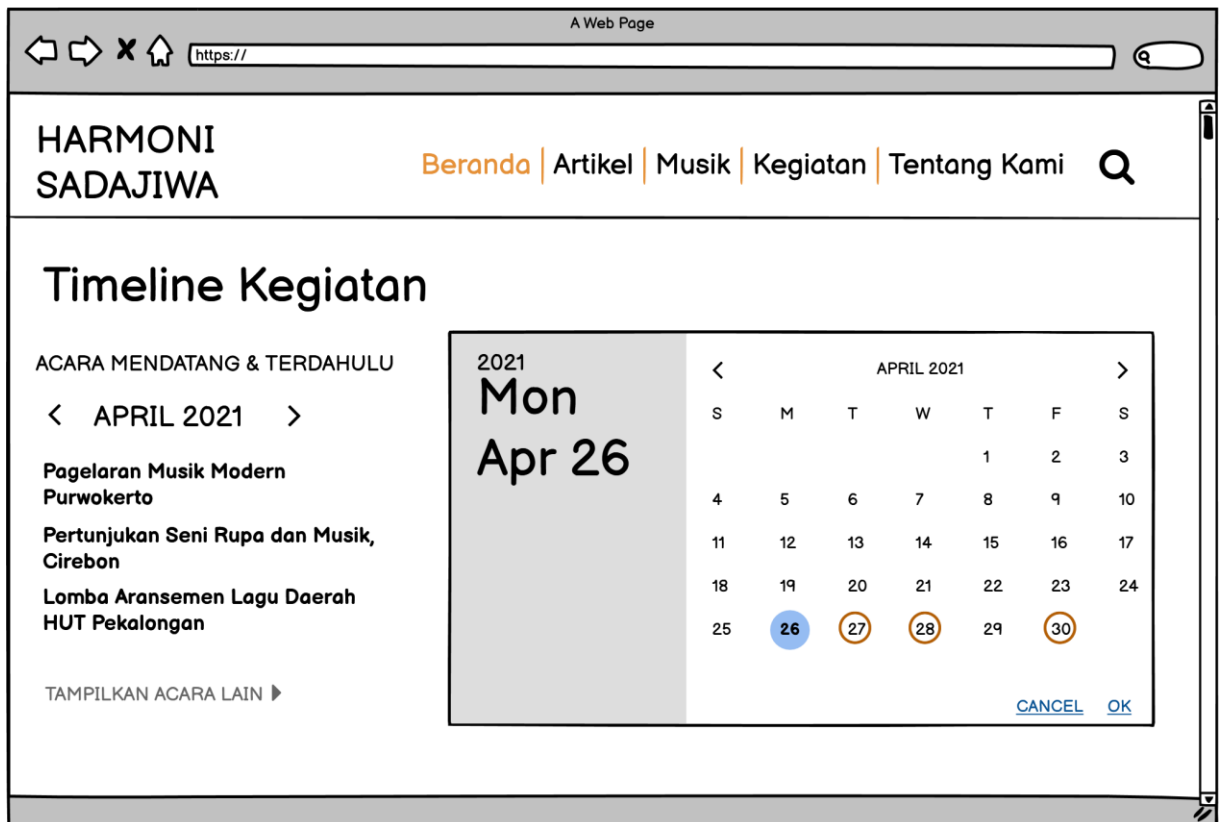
A Web Page

https://

HARMONI SADAJIWA

Beranda | Artikel | Musik | Kegiatan | Tentang Kami

Timeline Kegiatan

ACARA MENDATANG & TERDAHULU

APRIL 2021

Pagelaran Musik Modern Purwokerto

Pertunjukan Seni Rupa dan Musik, Cirebon

Lomba Aransemen Lagu Daerah HUT Pekalongan

TAMPILKAN ACARA LAIN

2021
Mon
Apr 26

APRIL 2021

| S | M | T | W | T | F | S |
|---|---|---|---|---|---|---|
| | | | | 1 | 2 | 3 |
| 4 | 5 | 6 | 7 | 8 | 9 | 10 |
| 11 | 12 | 13 | 14 | 15 | 16 | 17 |
| 18 | 19 | 20 | 21 | 22 | 23 | 24 |
| 25 | 26 | 27 | 28 | 29 | 30 | |

CANCEL OK